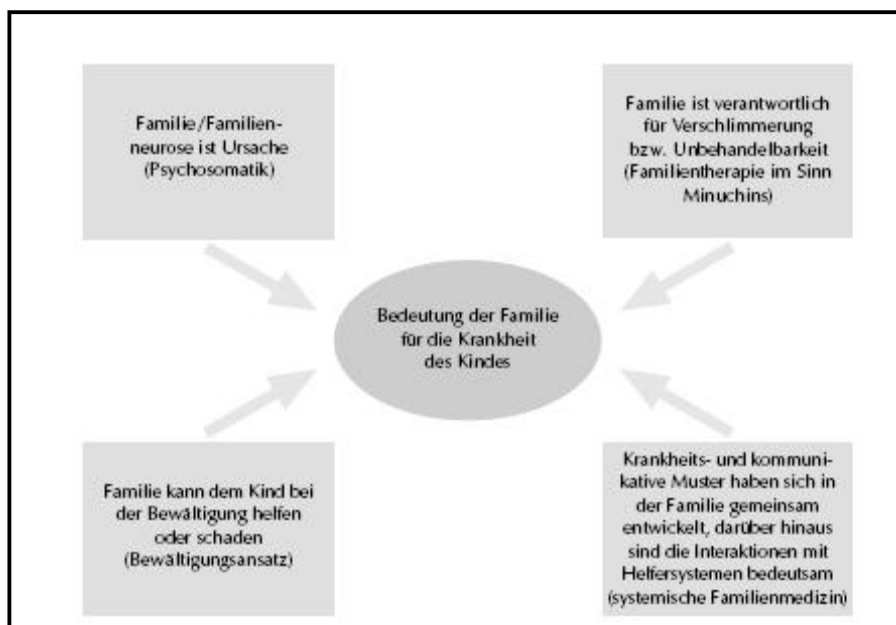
Familie/Familienneurose ist Ursache (Psychosomatik)

Familie ist verantwortlich für Verschlimmerung bzw. Unbehandelbarkeit (Familientherapie im Sinn Minuchins)

Bedeutung der Familie für die Krankheit des Kindes

Familie kann dem Kind bei der Bewältigung helfen oder schaden (Bewältigungsansatz)

Krankheits- und kommunikative Muster haben sich in der Familie gemeinsam entwickelt, darüber hinaus sind die Interaktionen mit Helfersystemen bedeutsam (systemische Familienmedizin)